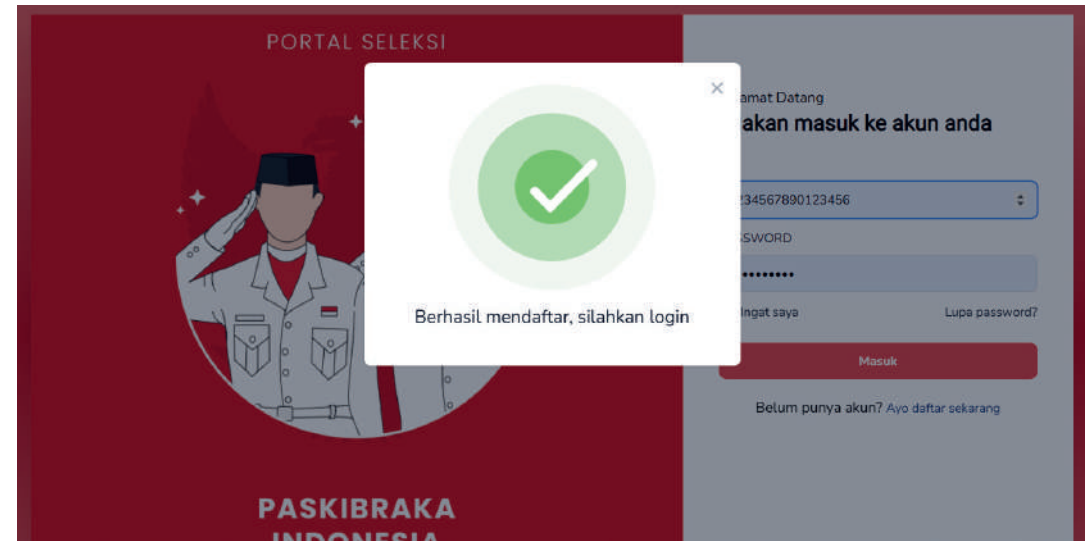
PORTAL SELEKSI

×

Berhasil mendaftar, silahkan login

amat Datang
akan masuk ke akun anda

234567890123456

SSWORD

•••••••••

Ingat saya

Lupa password?

Masuk

Belum punya akun? Ayo daftar sekarang

PASKIBRAKA
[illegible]